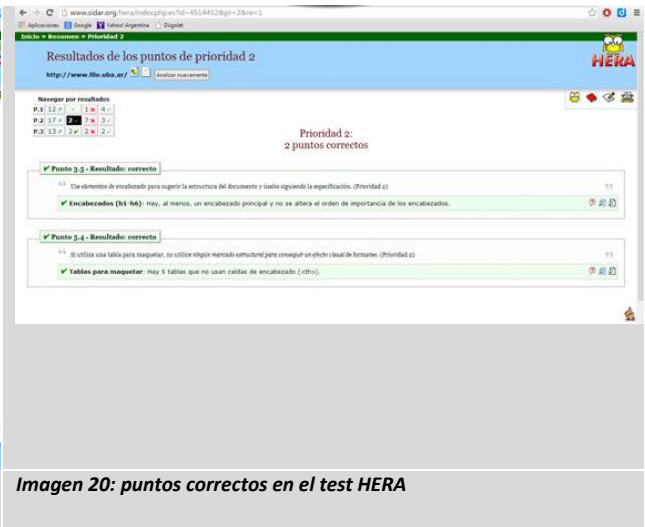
www.sidar.org/hera/index.php.es?id=4514452&pr=2&re=1

Aplicaciones Google Yahoo! Argentina Diigolet

Inicio » Resumen » Prioridad 2

Resultados de los puntos de prioridad 2

http://www.filo.uba.ar/ Analizar nuevamente

HERA

Navegar por resultados

| | | | | |
|---|---|---|---|---|
| P.1 | 12 | - | 1 | 4 |
| P.2 | 17 | 2 | 7 | 3 |
| P.3 | 13 | 2 | 2 | 2 |

Prioridad 2:
2 puntos correctos

✔ Punto 3.5 - Resultado: correcto

Use elementos de encabezado para sugerir la estructura del documento y úselos siguiendo la especificación. (Prioridad 2)

✔ Encabezados (h1-h6): Hay, al menos, un encabezado principal y no se altera el orden de importancia de los encabezados.

✔ Punto 5.4 - Resultado: correcto

Si utiliza una tabla para maquetar, no utilice ningún marcado estructural para conseguir un efecto visual de formateo. (Prioridad 2)

✔ Tablas para maquetar: Hay 5 tablas que no usan celdas de encabezado (<th>).

Imagen 20: puntos correctos en el test HERA